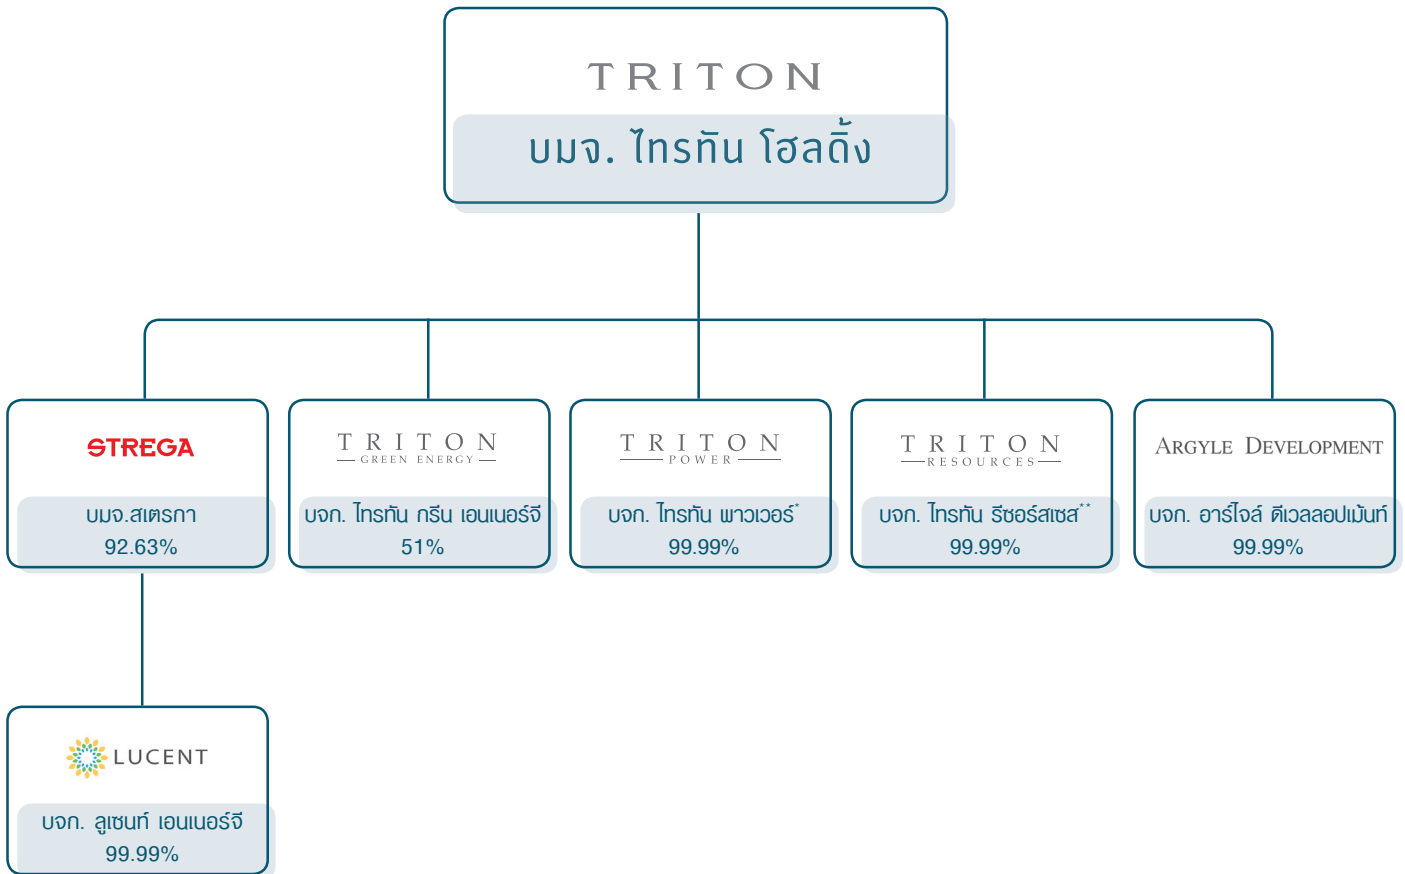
TRITON
บมจ. ไทรทัน โฮลดิ้ง

STREGA
บมจ.สเตรกา
92.63%

TRITON
GREEN ENERGY
บจก. ไทรทัน กรีน เอนเนอร์จี
51%

TRITON
POWER
บจก. ไทรทัน พาวเวอร์*
99.99%

TRITON
RESOURCES
บจก. ไทรทัน รีซอร์สเซส**
99.99%

ARGYLE DEVELOPMENT
บจก. อาร์ไจล์ ดีเวลลอปเม้นท์
99.99%

LUCENT
บจก. ลูเซนท์ เอนเนอร์จี
99.99%